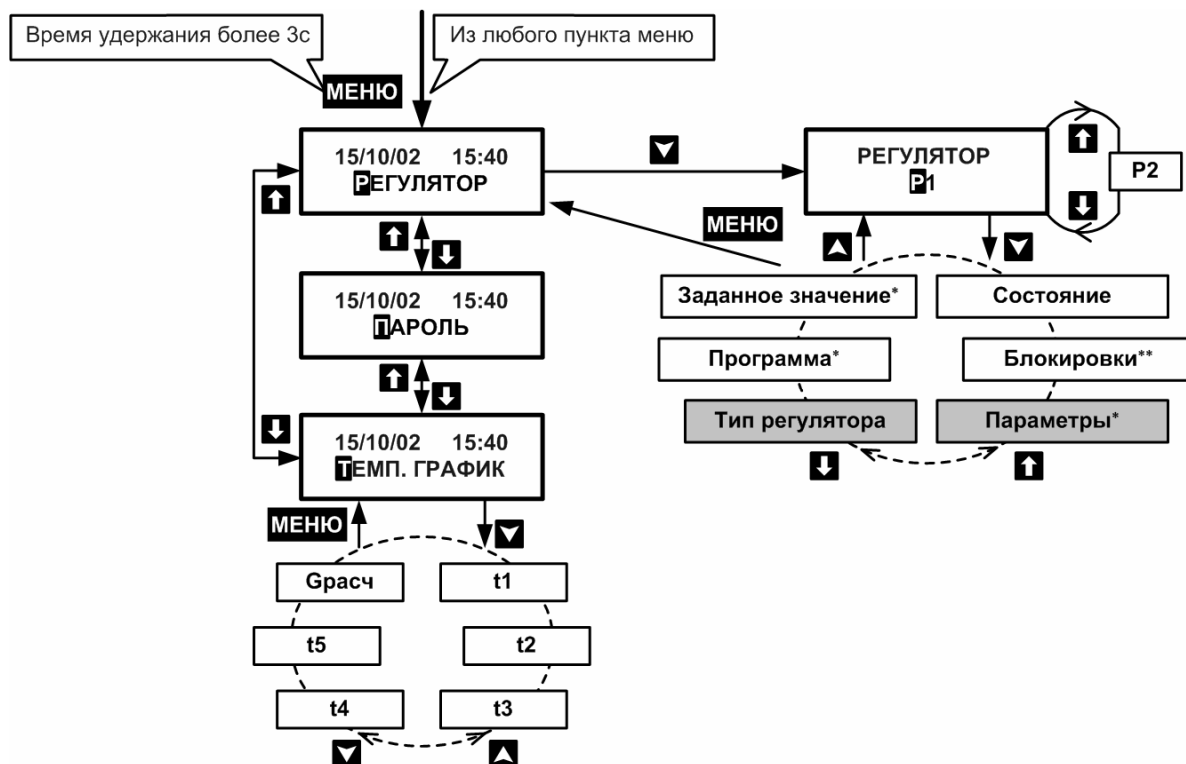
Время удержания более 3с

Из любого пункта меню

МЕНЮ

15/10/02 15:40
РЕГУЛЯТОР

РЕГУЛЯТОР
Р1

Р2

МЕНЮ

15/10/02 15:40
ПАРОЛЬ

Заданное значение*

Состояние

Программа*

Блокировки**

Тип регулятора

Параметры*

15/10/02 15:40
ТЕМП. ГРАФИК

МЕНЮ

Gрасч

t1

t5

t2

t4

t3